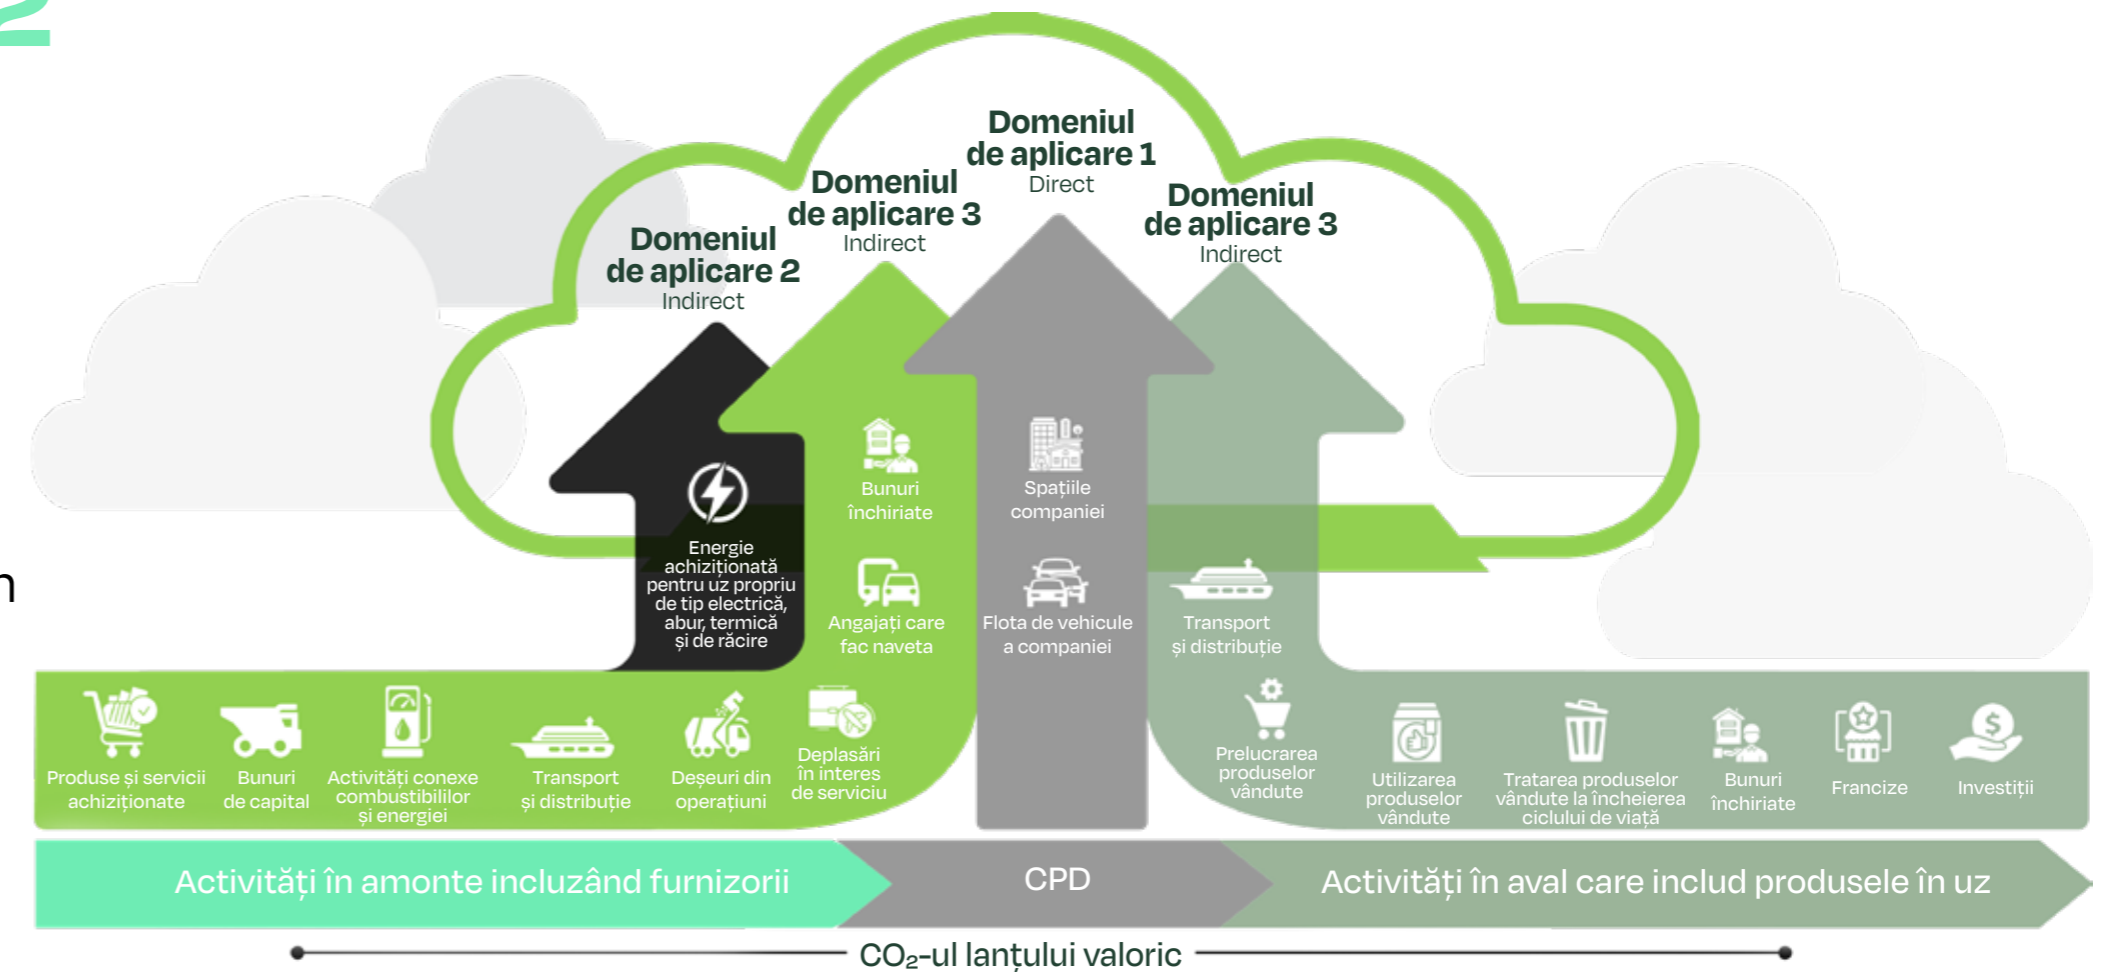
Domeniul de aplicare 2
Indirect

Domeniul de aplicare 3
Indirect

Domeniul de aplicare 1
Direct

Domeniul de aplicare 3
Indirect

Energie achiziționată pentru uz propriu de tip electrică, abur, termică și de răcire

Bunuri închiriate

Angajați care fac naveta

Spațiile companiei

Flota de vehicule a companiei

Transport și distribuție

Produse și servicii achiziționate

Bunuri de capital

Activități conexe combustibililor și energiei

Transport și distribuție

Deșeuri din operațiuni

Deplasări în interes de serviciu

Prelucrarea produselor vândute

Utilizarea produselor vândute

Tratarea produselor vândute la încheierea ciclului de viață

Bunuri închiriate

Francize

Investiții

Activități în amonte incluzând furnizorii

CPD

Activități în aval care includ produsele în uz

$CO_2$-ul lanțului valoric